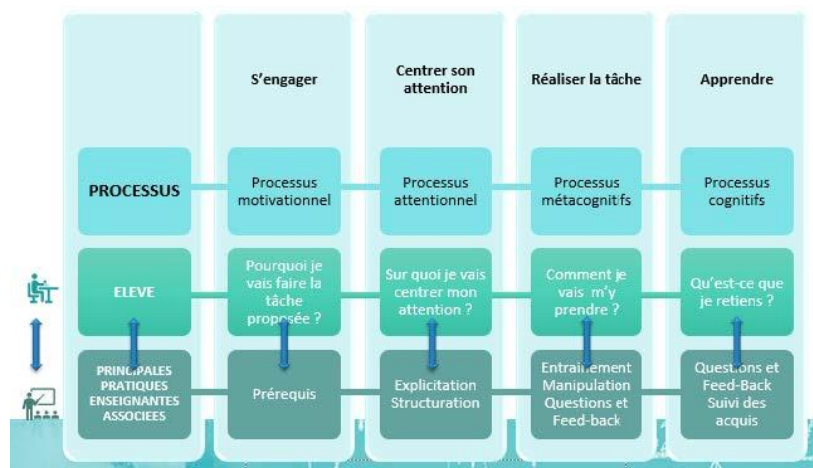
| | S'engager | Centrer son attention | Réaliser la tâche | Apprendre |
|---|---|---|---|---|
| PROCESSUS | Processus motivationnel | Processus attentionnel | Processus métacognitifs | Processus cognitifs |
| ELEVE | Pourquoi je vais faire la tâche proposée ? | Sur quoi je vais centrer mon attention ? | Comment je vais m'y prendre ? | Qu'est-ce que je retiens ? |
| PRINCIPALES PRATIQUES ENSEIGNANTES ASSOCIEES | Prérequis | Explicitation Structuration | Entraînement Manipulation Questions et Feed-back | Questions et Feed-Back Suivi des acquis |